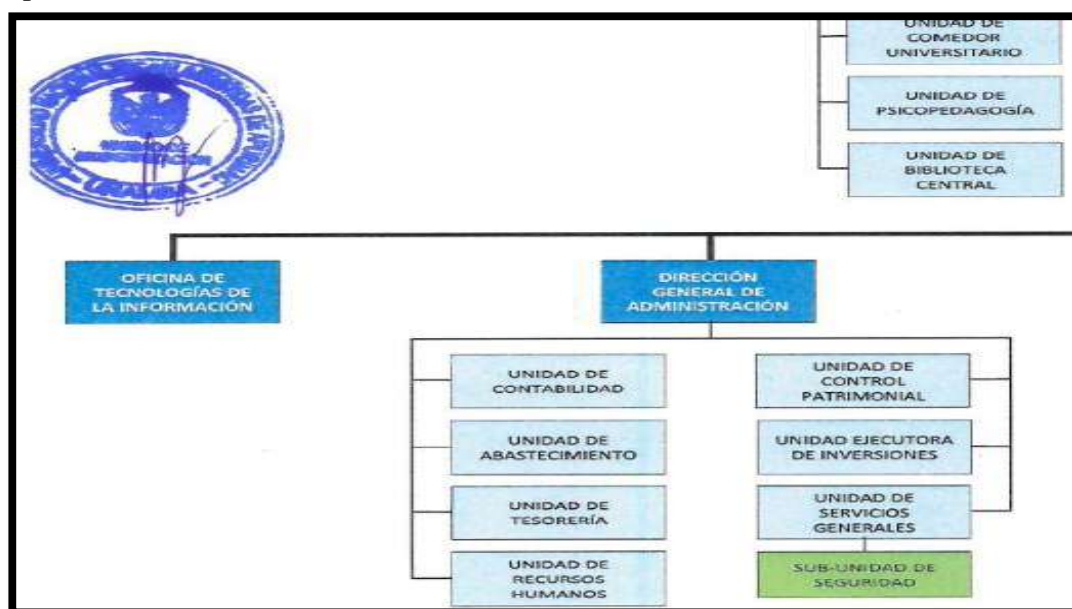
UNIDAD DE COMEDOR UNIVERSITARIO

UNIDAD DE PSICOPEDAGOGÍA

UNIDAD DE BIBLIOTECA CENTRAL

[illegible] UNIDAD DE ADMINISTRACIÓN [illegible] UTAMBA

OFICINA DE TECNOLOGÍAS DE LA INFORMACIÓN

DIRECCIÓN GENERAL DE ADMINISTRACIÓN

UNIDAD DE CONTABILIDAD

UNIDAD DE ABASTECIMIENTO

UNIDAD DE TESORERÍA

UNIDAD DE RECURSOS HUMANOS

UNIDAD DE CONTROL PATRIMONIAL

UNIDAD EJECUTORA DE INVERSIONES

UNIDAD DE SERVICIOS GENERALES

SUB-UNIDAD DE SEGURIDAD